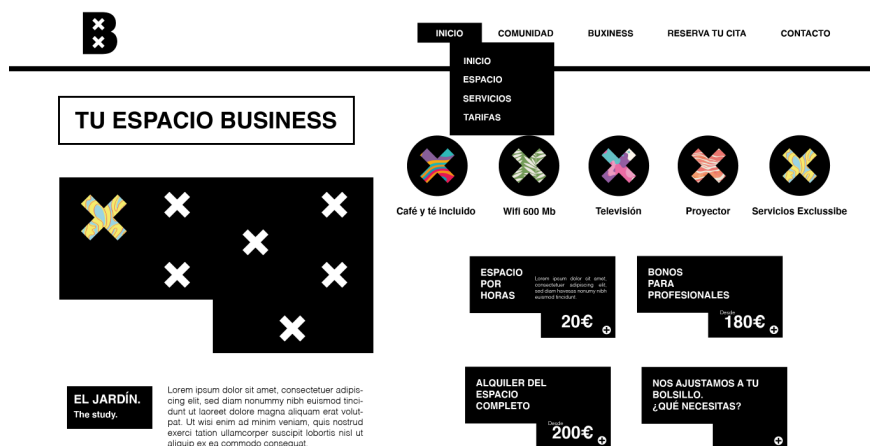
INICIO COMUNIDAD BUXINESS RESERVA TU CITA CONTACTO

INICIO
ESPACIO
SERVICIOS
TARIFAS

TU ESPACIO BUSINESS

Café y té incluido
Wifi 600 Mb
Televisión
Proyector
Servicios Exclussibe

ESPACIO POR HORAS
Lorem ipsum dolor sit amet, consectetuer adipiscing elit, sed diam havesss nonummy nibh euismod tincidunt
20€

BONOS PARA PROFESIONALES
Desde
180€

ALQUILER DEL ESPACIO COMPLETO
Desde
200€

NOS AJUSTAMOS A TU BOLSILLO. ¿QUÉ NECESITAS?

EL JARDÍN.
The study.

Lorem ipsum dolor sit amet, consectetuer adipiscing elit, sed diam nonummy nibh euismod tincidunt ut laoreet dolore magna aliquam erat volutpat. Ut wisi enim ad minim veniam, quis nostrud exerci tation ullamcorper suscipit lobortis nisl ut aliquip ex ea commodo consequat.